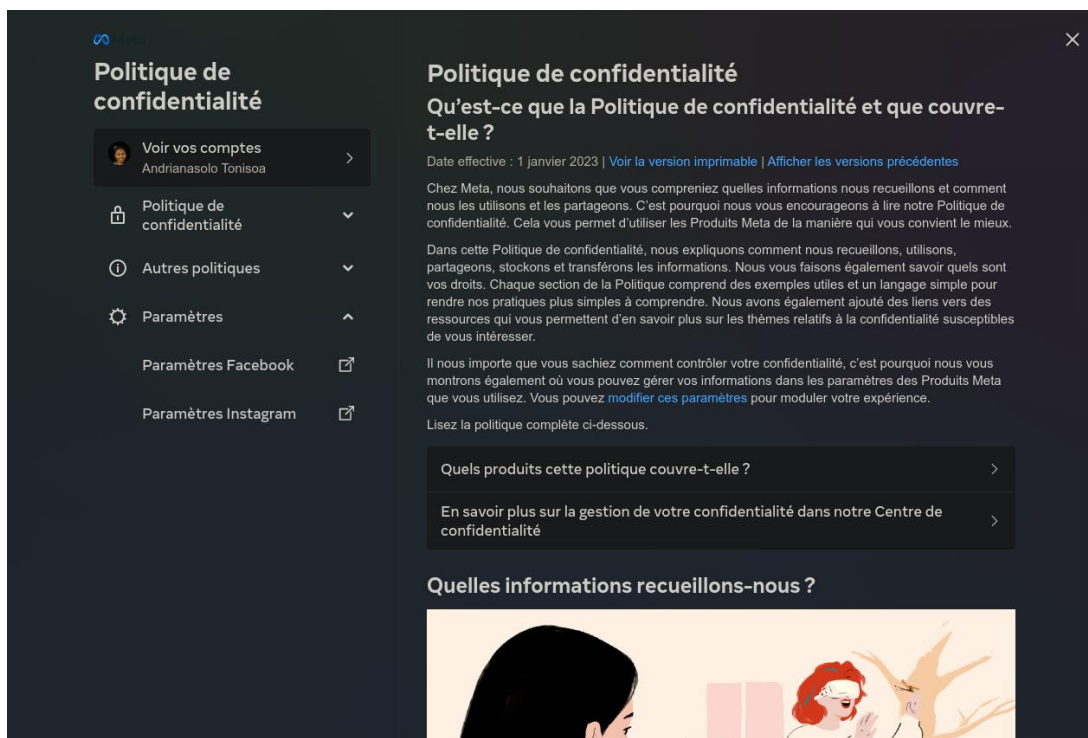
Meta

Politique de confidentialité

Voir vos comptes
Andrianasolo Tonisoa

Politique de confidentialité

Autres politiques

Paramètres

Paramètres Facebook

Paramètres Instagram

Politique de confidentialité

Qu'est-ce que la Politique de confidentialité et que couvre-t-elle ?

Date effective : 1 janvier 2023 | Voir la version imprimable | Afficher les versions précédentes

Chez Meta, nous souhaitons que vous compreniez quelles informations nous recueillons et comment nous les utilisons et les partageons. C'est pourquoi nous vous encourageons à lire notre Politique de confidentialité. Cela vous permet d'utiliser les Produits Meta de la manière qui vous convient le mieux.

Dans cette Politique de confidentialité, nous expliquons comment nous recueillons, utilisons, partageons, stockons et transférons les informations. Nous vous faisons également savoir quels sont vos droits. Chaque section de la Politique comprend des exemples utiles et un langage simple pour rendre nos pratiques plus simples à comprendre. Nous avons également ajouté des liens vers des ressources qui vous permettent d'en savoir plus sur les thèmes relatifs à la confidentialité susceptibles de vous intéresser.

Il nous importe que vous sachiez comment contrôler votre confidentialité, c'est pourquoi nous vous montrons également où vous pouvez gérer vos informations dans les paramètres des Produits Meta que vous utilisez. Vous pouvez modifier ces paramètres pour moduler votre expérience.

Lisez la politique complète ci-dessous.

Quels produits cette politique couvre-t-elle ?

En savoir plus sur la gestion de votre confidentialité dans notre Centre de confidentialité

Quelles informations recueillons-nous ?